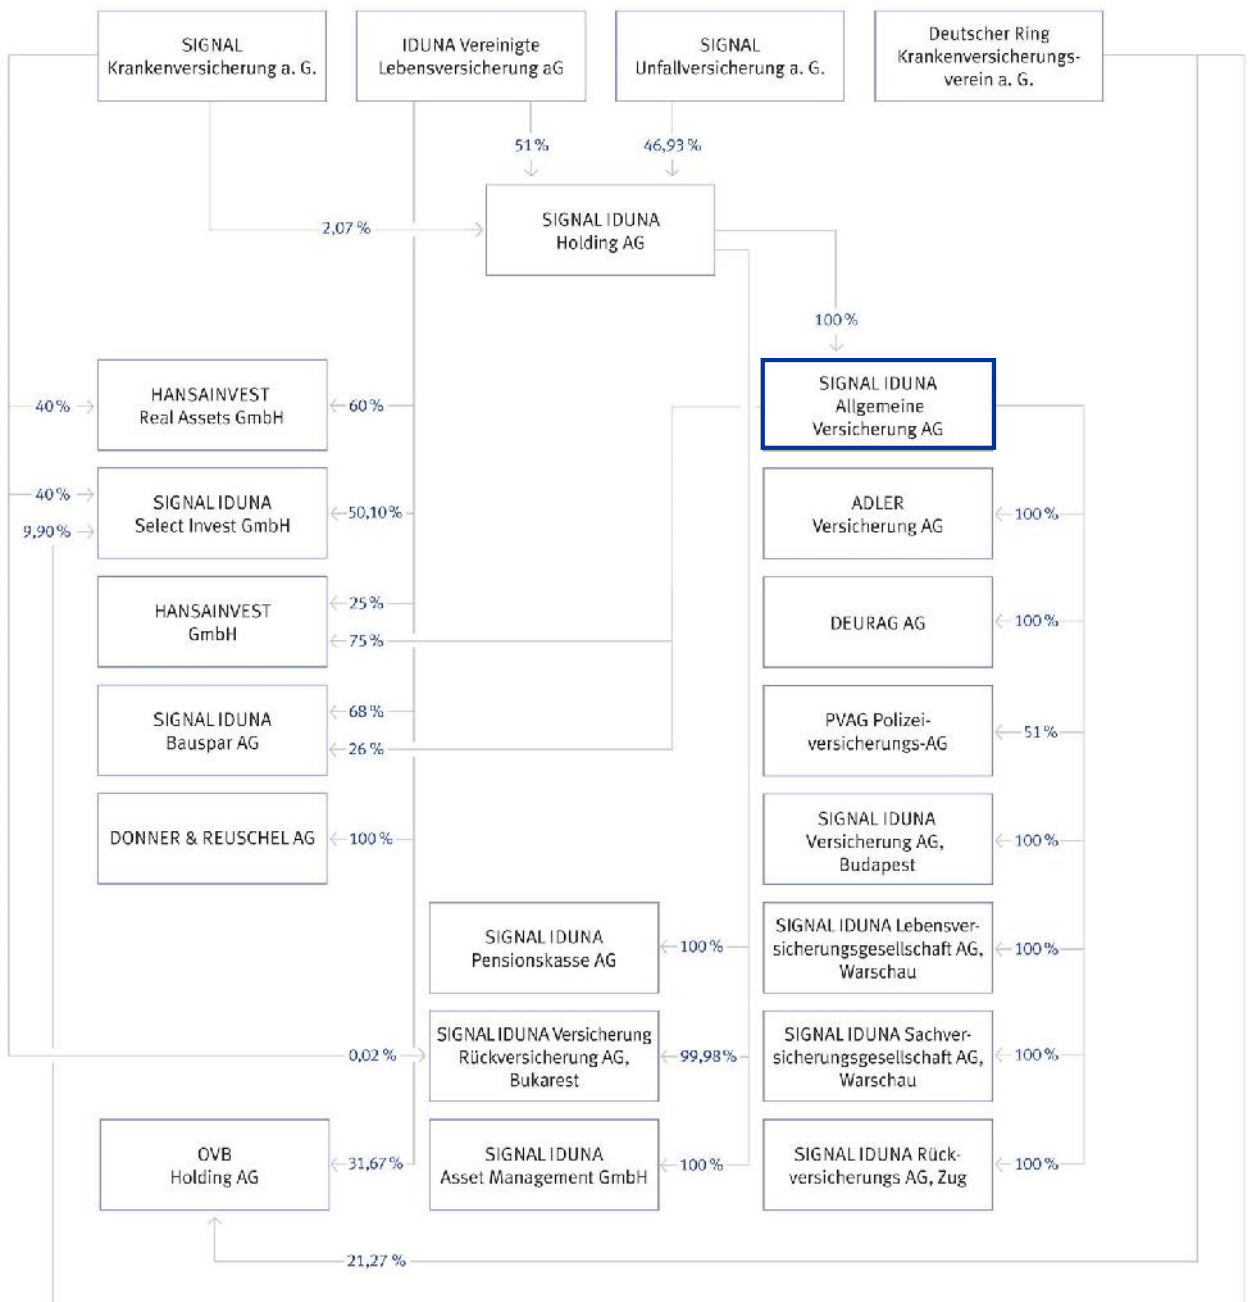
SIGNAL Krankenversicherung a. G.

IDUNA Vereinigte Lebensversicherung aG

SIGNAL Unfallversicherung a. G.

Deutscher Ring Krankenversicherungsverein a. G.

51 %

46,93 %

2,07 %

SIGNAL IDUNA Holding AG

100 %

40 %

HANSAINVEST Real Assets GmbH

60 %

SIGNAL IDUNA Allgemeine Versicherung AG

40 %

9,90 %

SIGNAL IDUNA Select Invest GmbH

50,10 %

ADLER Versicherung AG

100 %

HANSAINVEST GmbH

25 %

75 %

DEURAG AG

100 %

SIGNAL IDUNA Bauspar AG

68 %

26 %

PVAG Polizeiversicherungs-AG

51 %

DONNER & REUSCHEL AG

100 %

SIGNAL IDUNA Versicherung AG, Budapest

100 %

SIGNAL IDUNA Pensionskasse AG

100 %

SIGNAL IDUNA Lebensversicherungsgesellschaft AG, Warschau

100 %

0,02 %

SIGNAL IDUNA Versicherung Rückversicherung AG, Bukarest

99,98 %

SIGNAL IDUNA Sachversicherungsgesellschaft AG, Warschau

100 %

OVB Holding AG

31,67 %

SIGNAL IDUNA Asset Management GmbH

100 %

SIGNAL IDUNA Rückversicherungs AG, Zug

100 %

21,27 %